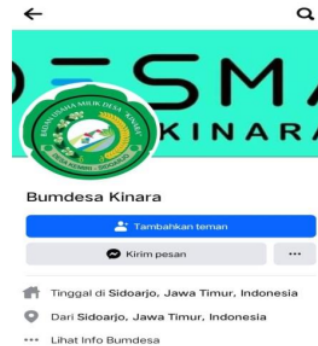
DESMA
KINARA

BADAN USAHA MILIK DESA "KINARA"
DESA KEMRI, SIDOARJO

Bumdesa Kinara

Tambahkan teman

Kirim pesan

...

Tinggal di Sidoarjo, Jawa Timur, Indonesia

Dari Sidoarjo, Jawa Timur, Indonesia

Lihat Info Bumdesa